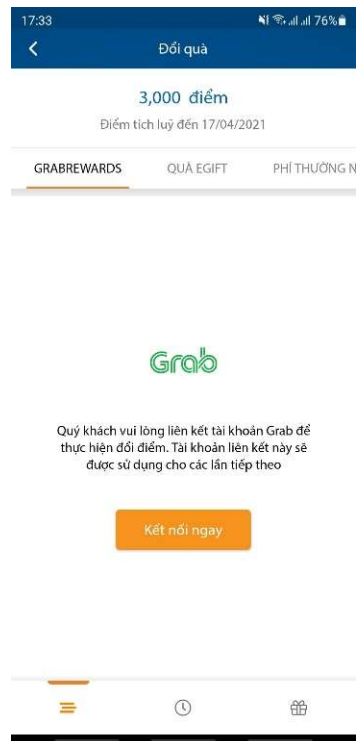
17:33
76%

Đổi quà

3,000 điểm
Điểm tích luỹ đến 17/04/2021

GRABREWARDS
QUÀ EGIFT
PHÍ THƯỜNG N

Grab

Quý khách vui lòng liên kết tài khoản Grab để thực hiện đổi điểm. Tài khoản liên kết này sẽ được sử dụng cho các lần tiếp theo

Kết nối ngay